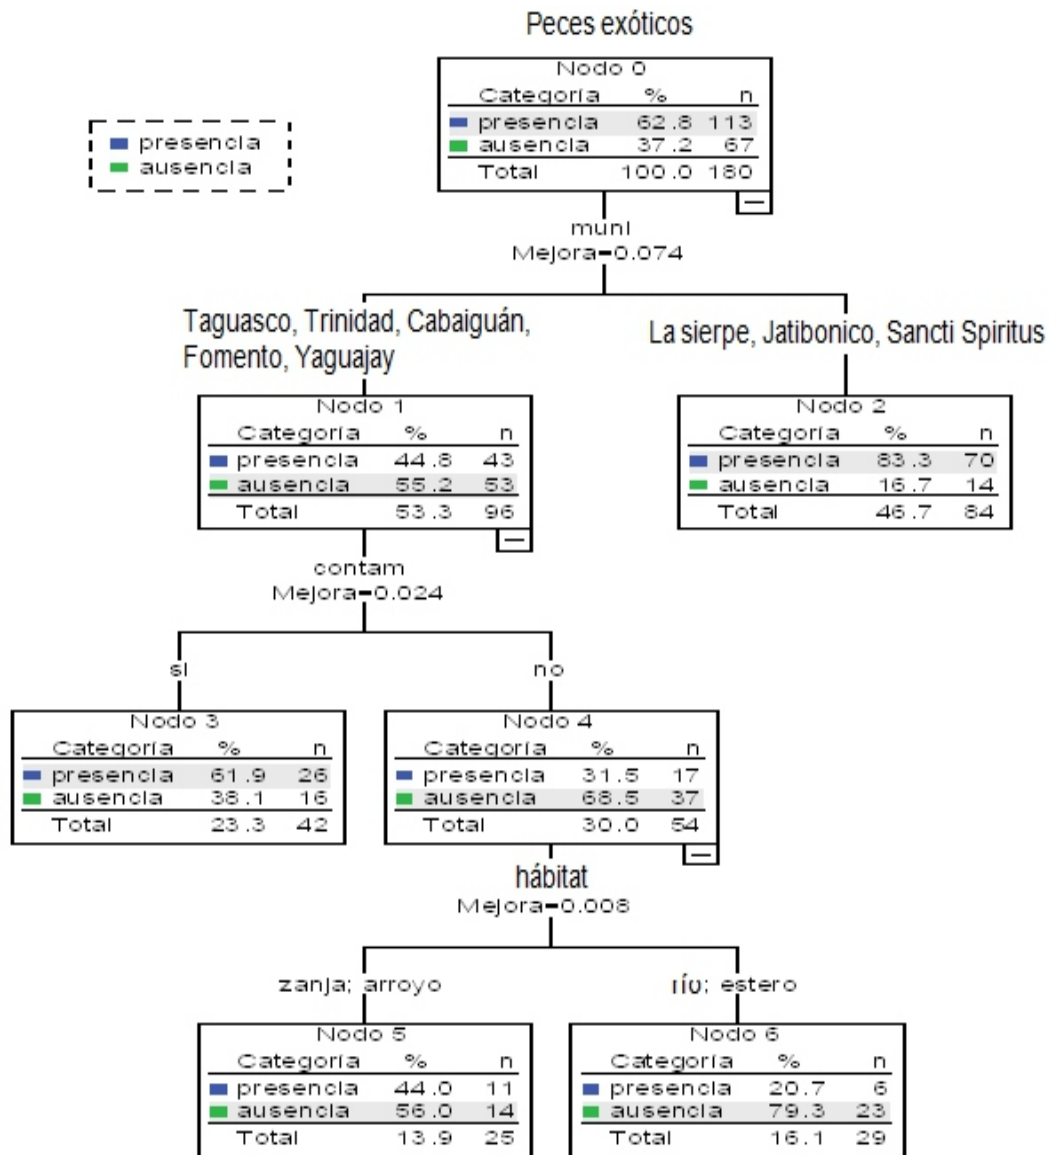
Peces exóticos

presencia
ausencia

Nodo 0

| Categoría | % | n |
|---|---|---|
| presencia | 62.8 | 113 |
| ausencia | 37.2 | 67 |
| Total | 100.0 | 180 |

muni
Mejora=0.074

Taguasco, Trinidad, Cabaiguán, Fomento, Yaguajay

La sierpe, Jatibonico, Sancti Spiritus

Nodo 1

| Categoría | % | n |
|---|---|---|
| presencia | 44.8 | 43 |
| ausencia | 55.2 | 53 |
| Total | 53.3 | 96 |

Nodo 2

| Categoría | % | n |
|---|---|---|
| presencia | 83.3 | 70 |
| ausencia | 16.7 | 14 |
| Total | 46.7 | 84 |

contam
Mejora=0.024

si

no

Nodo 3

| Categoría | % | n |
|---|---|---|
| presencia | 61.9 | 26 |
| ausencia | 38.1 | 16 |
| Total | 23.3 | 42 |

Nodo 4

| Categoría | % | n |
|---|---|---|
| presencia | 31.5 | 17 |
| ausencia | 68.5 | 37 |
| Total | 30.0 | 54 |

hábitat
Mejora=0.008

zanja; arroyo

río; estero

Nodo 5

| Categoría | % | n |
|---|---|---|
| presencia | 44.0 | 11 |
| ausencia | 56.0 | 14 |
| Total | 13.9 | 25 |

Nodo 6

| Categoría | % | n |
|---|---|---|
| presencia | 20.7 | 6 |
| ausencia | 79.3 | 23 |
| Total | 16.1 | 29 |